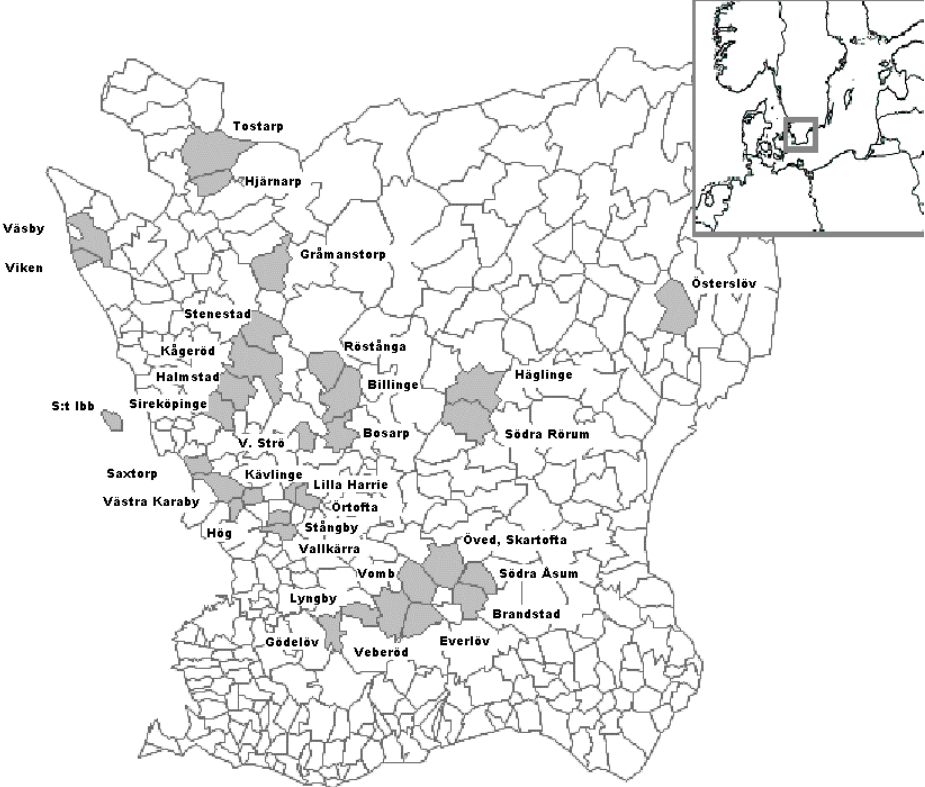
Tostarp
Hjärnarp
Väsby
Viken
Gråmanstorp
Österslöv
Stenestad
Kågeröd
Röstånga
Halmstad
Billinge
Häglinge
Sireköpinge
S:t Ibb
Bosarp
Södra Rörum
V. Strö
Saxtorp
Kävlinge
Lilla Harrie
Västra Karaby
Örtofta
Stångby
Hög
Vallkärra
Öved, Skartofta
Vomb
Södra Åsum
Lyngby
Brandstad
Gödelöv
Veberöd
Everlöv